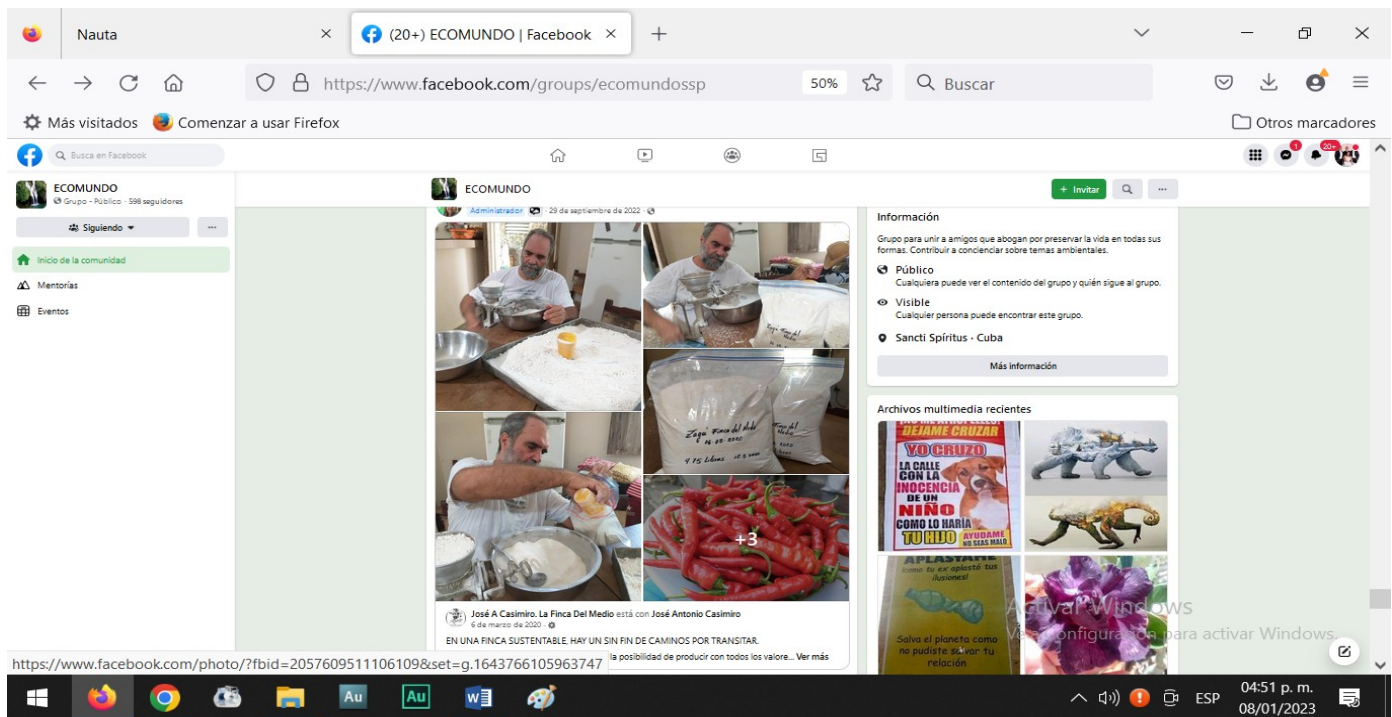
Nauta
(20+) ECOMUNDO | Facebook
https://www.facebook.com/groups/ecomundossp
50%
Buscar
Más visitados
Comenzar a usar Firefox
Otros marcadores
Busca en Facebook
20+
ECOMUNDO
Grupo · Público · 598 seguidores
Siguiendo
Inicio de la comunidad
Mentorías
Eventos
ECOMUNDO
+ Invitar
Administrador · 29 de septiembre de 2022
+3
José A Casimiro. La Finca Del Medio está con José Antonio Casimiro
6 de marzo de 2020
EN UNA FINCA SUSTENTABLE, HAY UN SIN FIN DE CAMINOS POR TRANSITAR.
la posibilidad de producir con todos los valore... Ver más
Información
Grupo para unir a amigos que abogan por preservar la vida en todas sus formas. Contribuir a concienciar sobre temas ambientales.
Público
Cualquiera puede ver el contenido del grupo y quién sigue al grupo.
Visible
Cualquier persona puede encontrar este grupo.
Sancti Spíritus · Cuba
Más información
Archivos multimedia recientes
DEJAME CRUZAR
YO CRUZO
LA CALLE CON LA INOCENCIA DE UN NIÑO COMO LO HARIA TU HIJO
AYUDAME NO SEAS MALO
APLASTALE
como tu ex aplastó tus ilusiones!
Salva el planeta como no pudiste salvar tu relación
Activar Windows
Ve a Configuración para activar Windows.
https://www.facebook.com/photo/?fbid=2057609511106109&set=g.1643766105963747
Au
Au
ESP
04:51 p. m.
08/01/2023